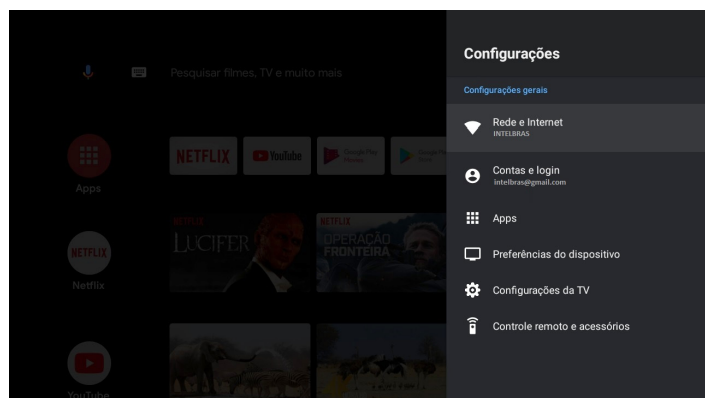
Pesquisar filmes, TV e muito mais

Apps

NETFLIX

Netflix

YouTube

NETFLIX YouTube Google Play Filmes Google Play Store

NETFLIX LUCIFER

NETFLIX OPERAÇÃO FRONTEIRA

Configurações

Configurações gerais

Rede e Internet
INTELBRAS

Contas e login
intelbras@gmail.com

Apps

Preferências do dispositivo

Configurações da TV

Controle remoto e acessórios